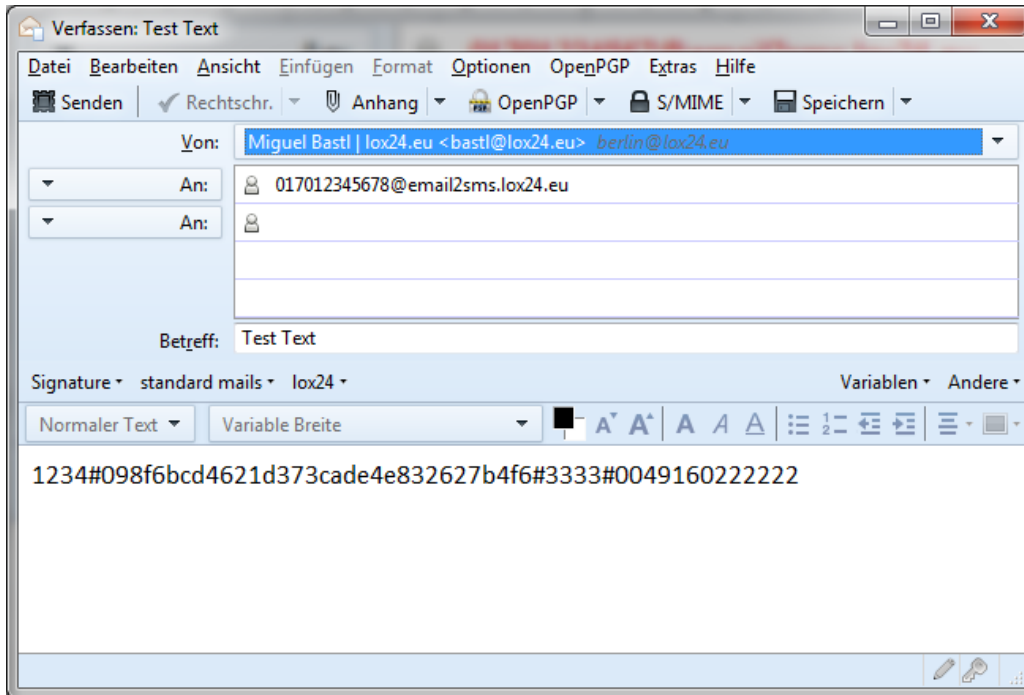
Verfassen: Test Text

Datei Bearbeiten Ansicht Einfügen Format Optionen OpenPGP Extras Hilfe

Senden | Rechtschr. | Anhang | OpenPGP | S/MIME | Speichern

Von: Miguel Bastl | lox24.eu <bastl@lox24.eu> berlin@lox24.eu

An: 017012345678@email2sms.lox24.eu

An:

Betreff: Test Text

Signature • standard mails • lox24 •

Variablen • Andere •

Normaler Text | Variable Breite

1234#098f6bcd4621d373cade4e832627b4f6#3333#0049160222222